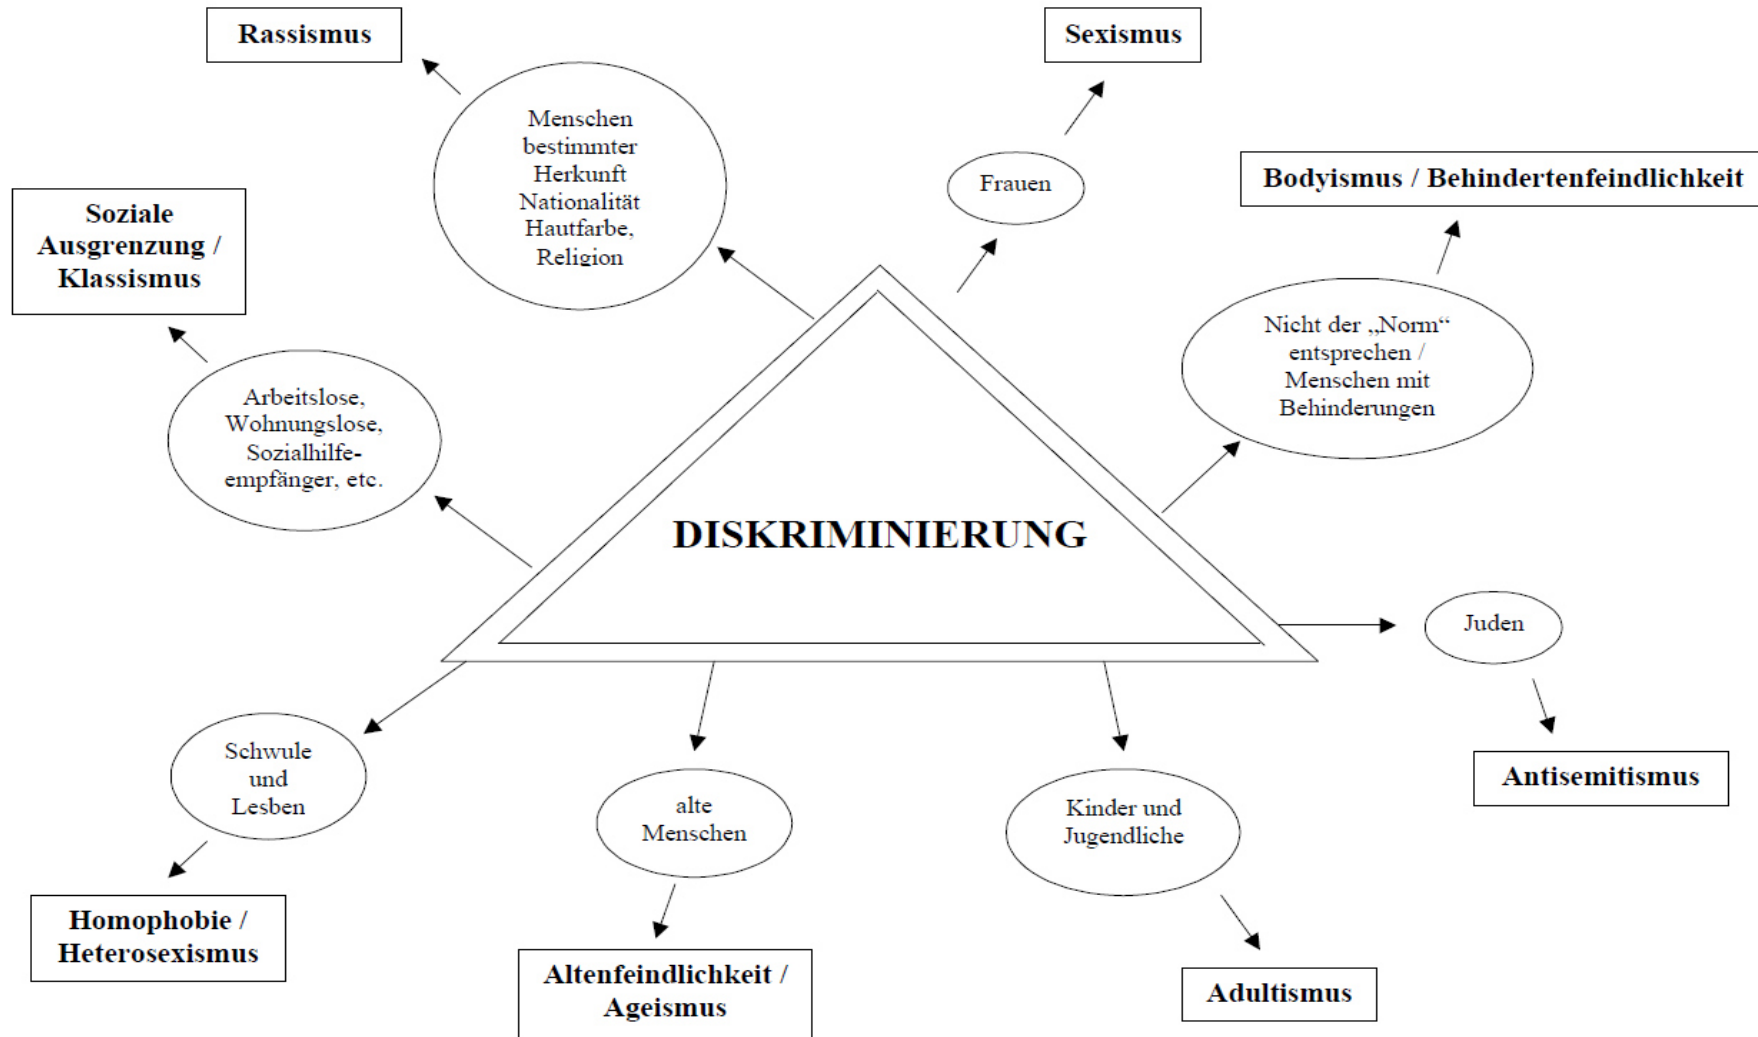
Rassismus

Menschen bestimmter Herkunft Nationalität Hautfarbe, Religion

Sexismus

Frauen

Bodyismus / Behindertenfeindlichkeit

Soziale Ausgrenzung / Klassismus

Nicht der „Norm“ entsprechen / Menschen mit Behinderungen

Arbeitslose, Wohnungslose, Sozialhilfeempfänger, etc.

DISKRIMINIERUNG

Juden

Antisemitismus

Schwule und Lesben

alte Menschen

Kinder und Jugendliche

Homophobie / Heterosexismus

Altenfeindlichkeit / Ageismus

Adultismus